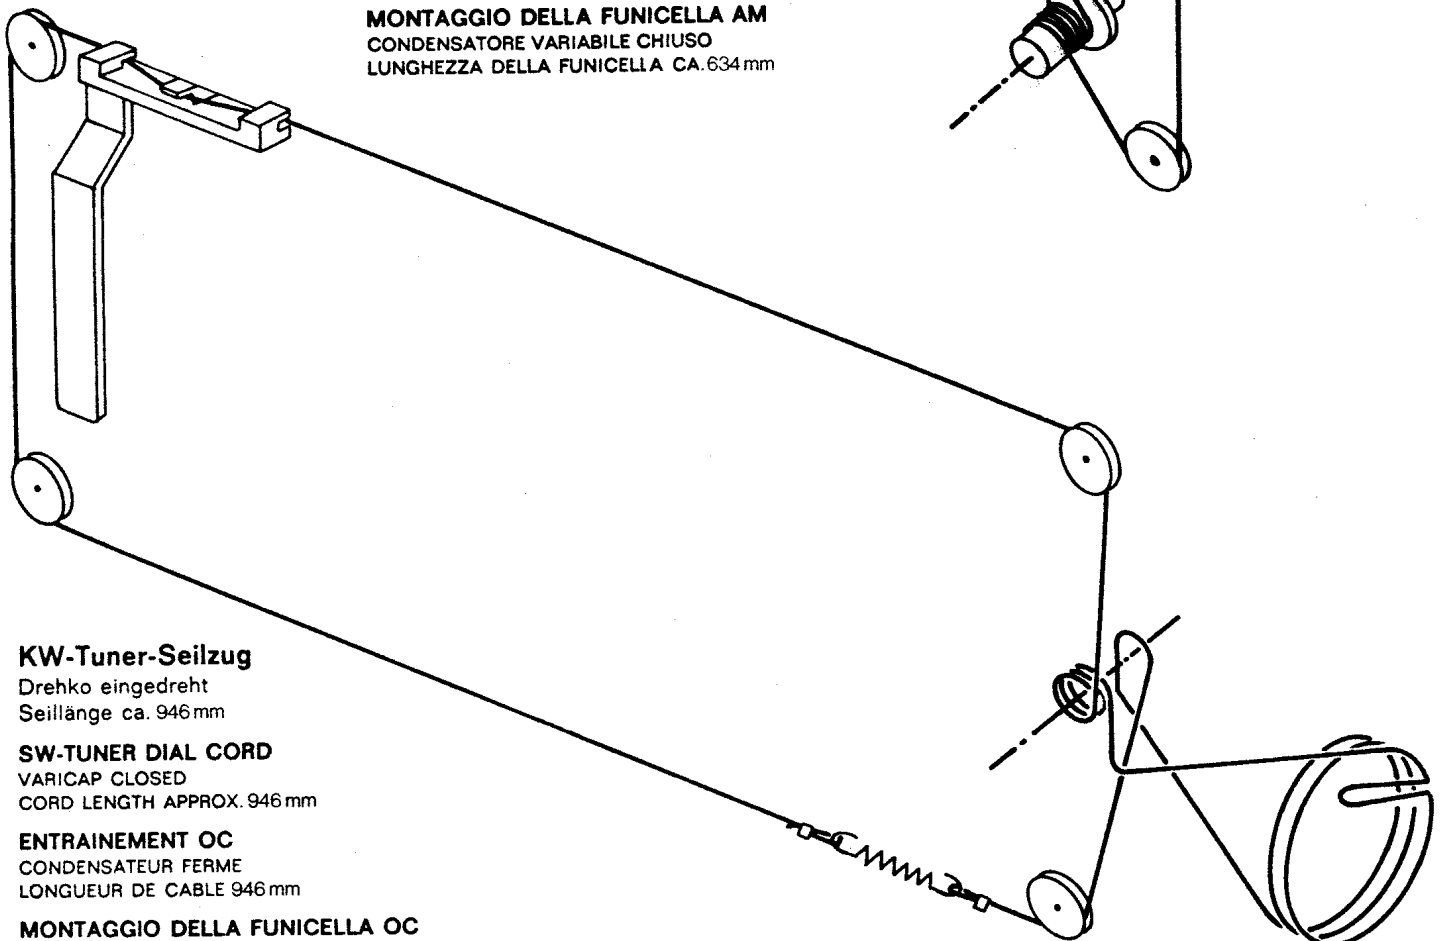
MONTAGGIO DELLA FUNICELLA AM
CONDENSATORE VARIABILE CHIUSO
LUNGHEZZA DELLA FUNICELLA CA.634 mm

KW-Tuner-Seilzug
Drehko eingedreht
Seillänge ca. 946 mm

SW-TUNER DIAL CORD
VARICAP CLOSED
CORD LENGTH APPROX. 946 mm

ENTRAINEMENT OC
CONDENSATEUR FERME
LONGUEUR DE CABLE 946 mm

MONTAGGIO DELLA FUNICELLA OC